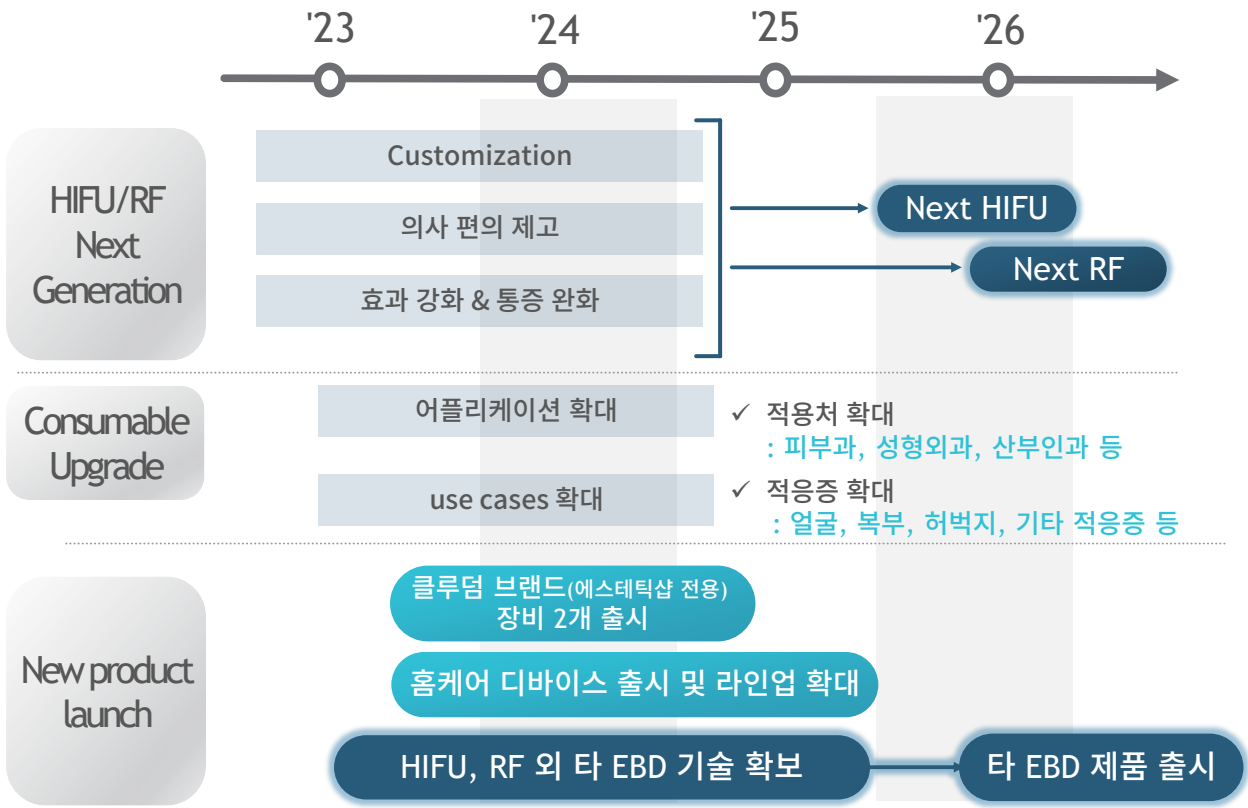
'23 '24 '25 '26

HIFU/RF Next Generation

Customization

의사 편의 제고

효과 강화 & 통증 완화

Next HIFU

Next RF

Consumable Upgrade

어플리케이션 확대

use cases 확대

✓ 적용처 확대
: 피부과, 성형외과, 산부인과 등

✓ 적응증 확대
: 얼굴, 복부, 허벅지, 기타 적응증 등

New product launch

클루덤 브랜드(에스테틱샵 전용) 장비 2개 출시

홈케어 디바이스 출시 및 라인업 확대

HIFU, RF 외 타 EBD 기술 확보

타 EBD 제품 출시